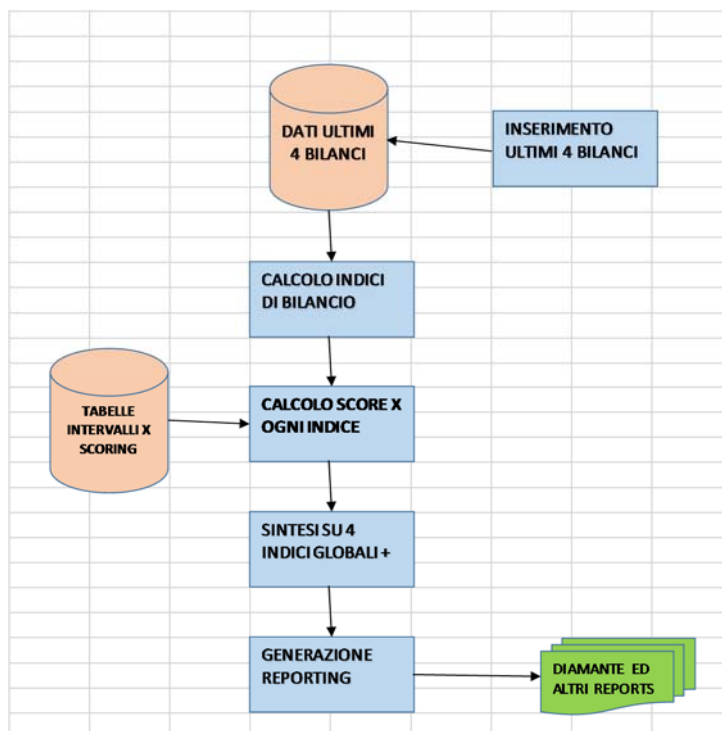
DATI ULTIMI 4 BILANCI

INSERIMENTO ULTIMI 4 BILANCI

CALCOLO INDICI DI BILANCIO

TABELLE INTERVALLI X SCORING

CALCOLO SCORE X OGNI INDICE

SINTESI SU 4 INDICI GLOBALI +

GENERAZIONE REPORTING

DIAMANTE ED ALTRI REPORTS